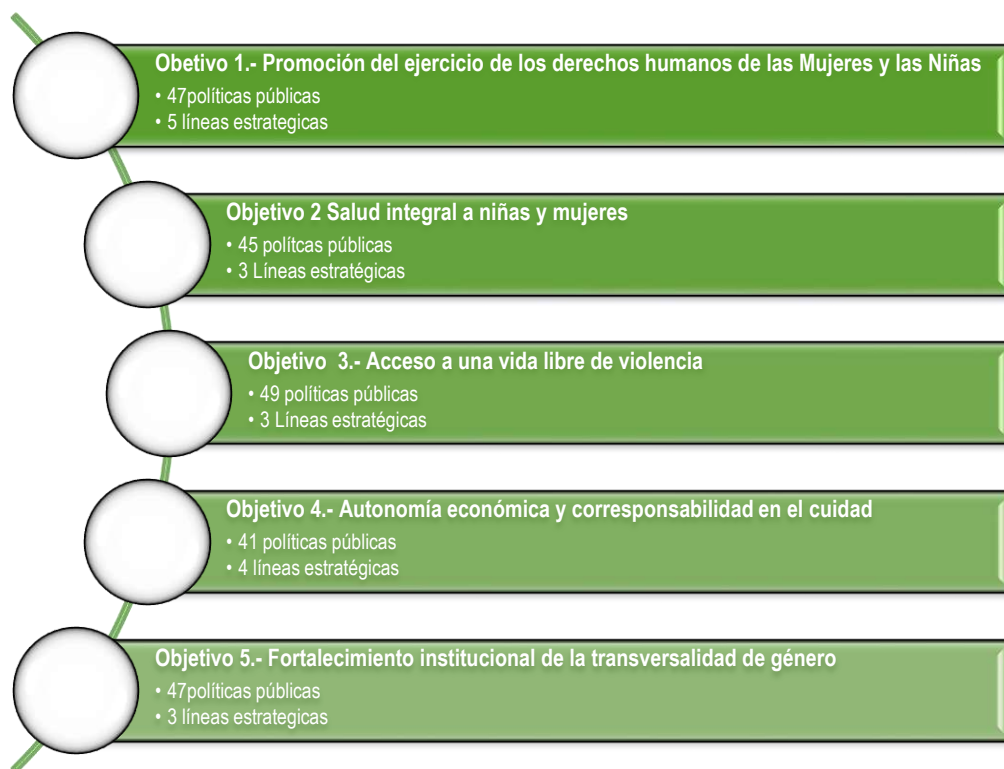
Obetivo 1.- Promoción del ejercicio de los derechos humanos de las Mujeres y las Niñas
• 47políticas públicas
• 5 líneas estrategicas

Objetivo 2 Salud integral a niñas y mujeres
• 45 polítcas públicas
• 3 Líneas estratégicas

Objetivo 3.- Acceso a una vida libre de violencia
• 49 políticas públicas
• 3 Líneas estratégicas

Objetivo 4.- Autonomía económica y corresponsabilidad en el cuidad
• 41 políticas públicas
• 4 líneas estratégicas

Objetivo 5.- Fortalecimiento institucional de la transversalidad de género
• 47políticas públicas
• 3 líneas estrategicas